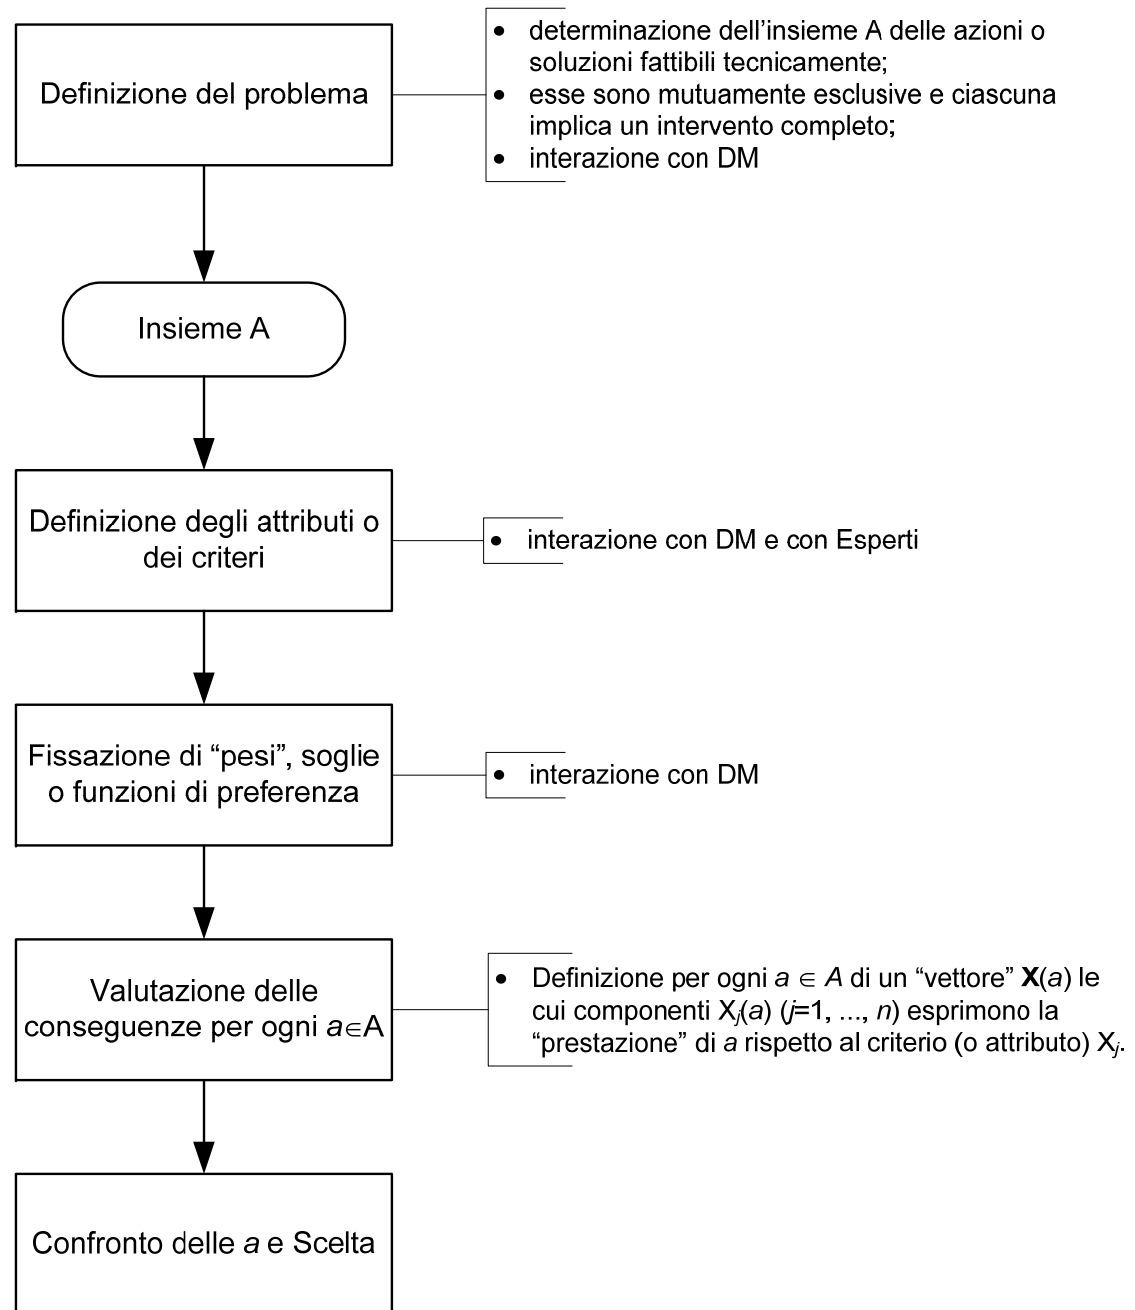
Definizione del problema

- determinazione dell’insieme A delle azioni o soluzioni fattibili tecnicamente;
- esse sono mutuamente esclusive e ciascuna implica un intervento completo;
- interazione con DM

Insieme A

Definizione degli attributi o dei criteri

- interazione con DM e con Esperti

Fissazione di “pesi”, soglie o funzioni di preferenza

- interazione con DM

Valutazione delle conseguenze per ogni $a \in A$

- Definizione per ogni $a \in A$ di un “vettore” $\mathbf{X}(a)$ le cui componenti $X_j(a)$ ($j$=1, ..., $n$) esprimono la “prestazione” di $a$ rispetto al criterio (o attributo) $X_j$.

Confronto delle $a$ e Scelta